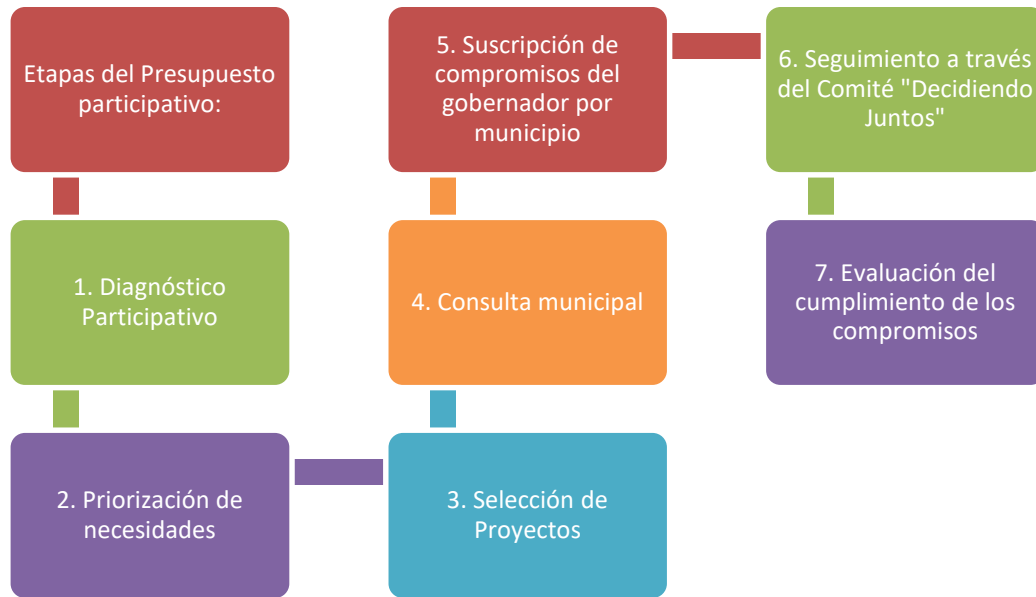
Etapas del Presupuesto participativo:

1. Diagnóstico Participativo

2. Priorización de necesidades

3. Selección de Proyectos

4. Consulta municipal

5. Suscripción de compromisos del gobernador por municipio

6. Seguimiento a través del Comité "Decidiendo Juntos"

7. Evaluación del cumplimiento de los compromisos